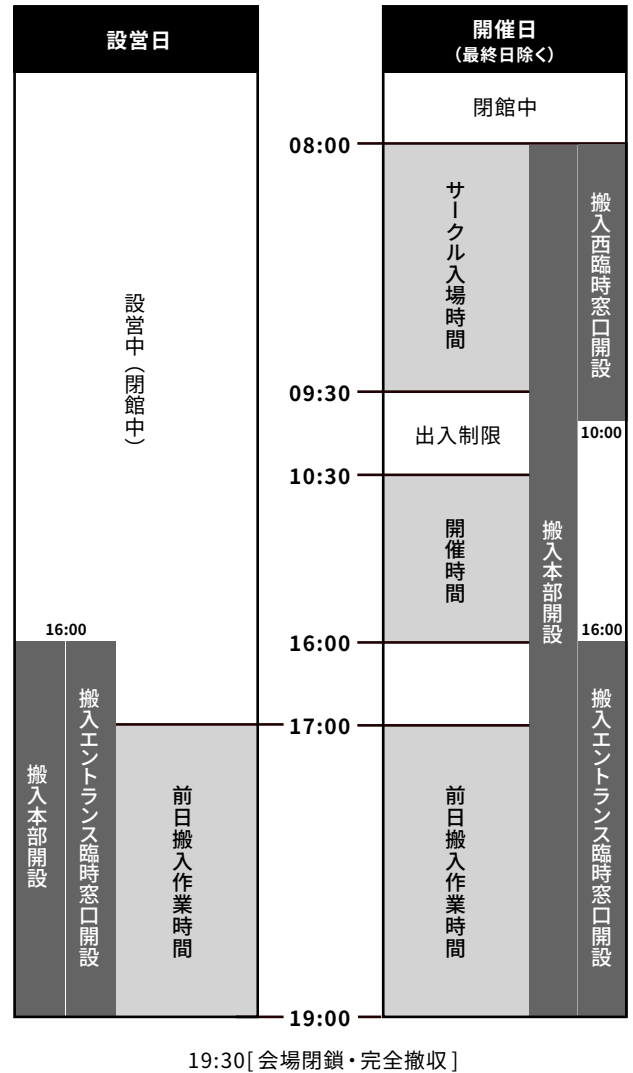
設営日

開催日
（最終日除く）

閉館中

08:00

サークル入場時間

搬入西臨時窓口開設

設営中（閉館中）

09:30

出入制限

10:00

10:30

開催時間

搬入本部開設

16:00

16:00

16:00

搬入本部開設

搬入エントランス臨時窓口開設

17:00

前日搬入作業時間

前日搬入作業時間

搬入エントランス臨時窓口開設

19:00

19:30［会場閉鎖・完全撤収］